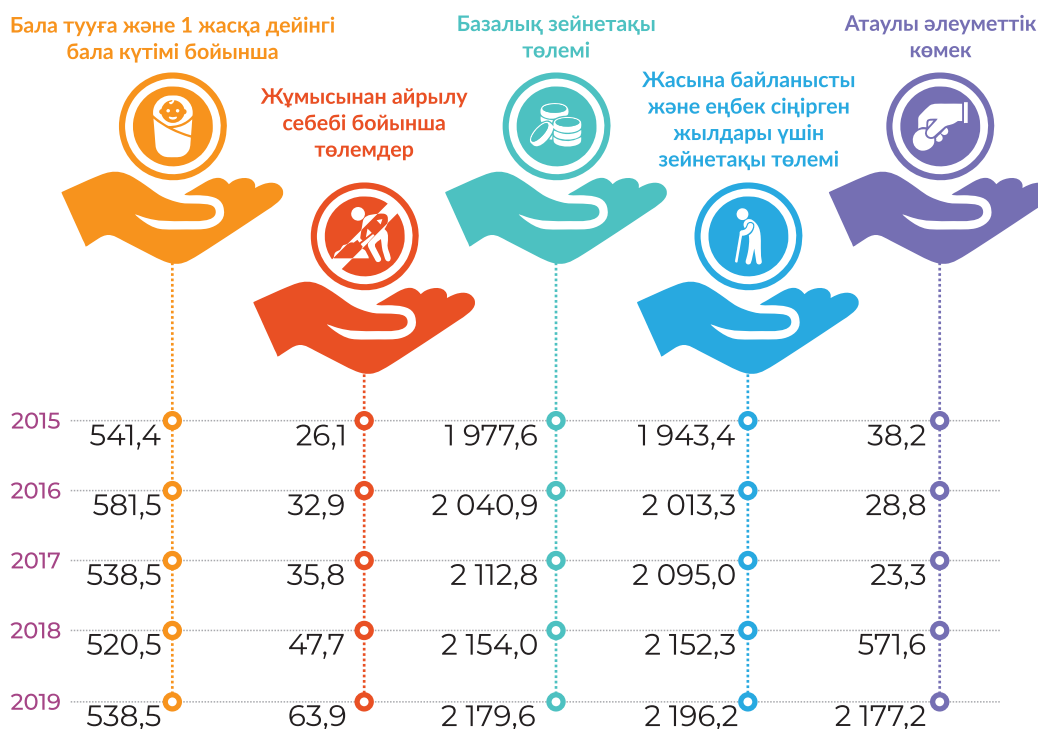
Бала тууға және 1 жасқа дейінгі бала күтімі бойынша

Жұмысынан айрылу себебі бойынша төлемдер

Базалық зейнетақы төлемі

Жасына байланысты және еңбек сіңірген жылдары үшін зейнетақы төлемі

Атаулы әлеуметтік көмек

| | | | | | |
|---|---|---|---|---|---|
| 2015 | 541,4 | 26,1 | 1 977,6 | 1 943,4 | 38,2 |
| 2016 | 581,5 | 32,9 | 2 040,9 | 2 013,3 | 28,8 |
| 2017 | 538,5 | 35,8 | 2 112,8 | 2 095,0 | 23,3 |
| 2018 | 520,5 | 47,7 | 2 154,0 | 2 152,3 | 571,6 |
| 2019 | 538,5 | 63,9 | 2 179,6 | 2 196,2 | 2 177,2 |